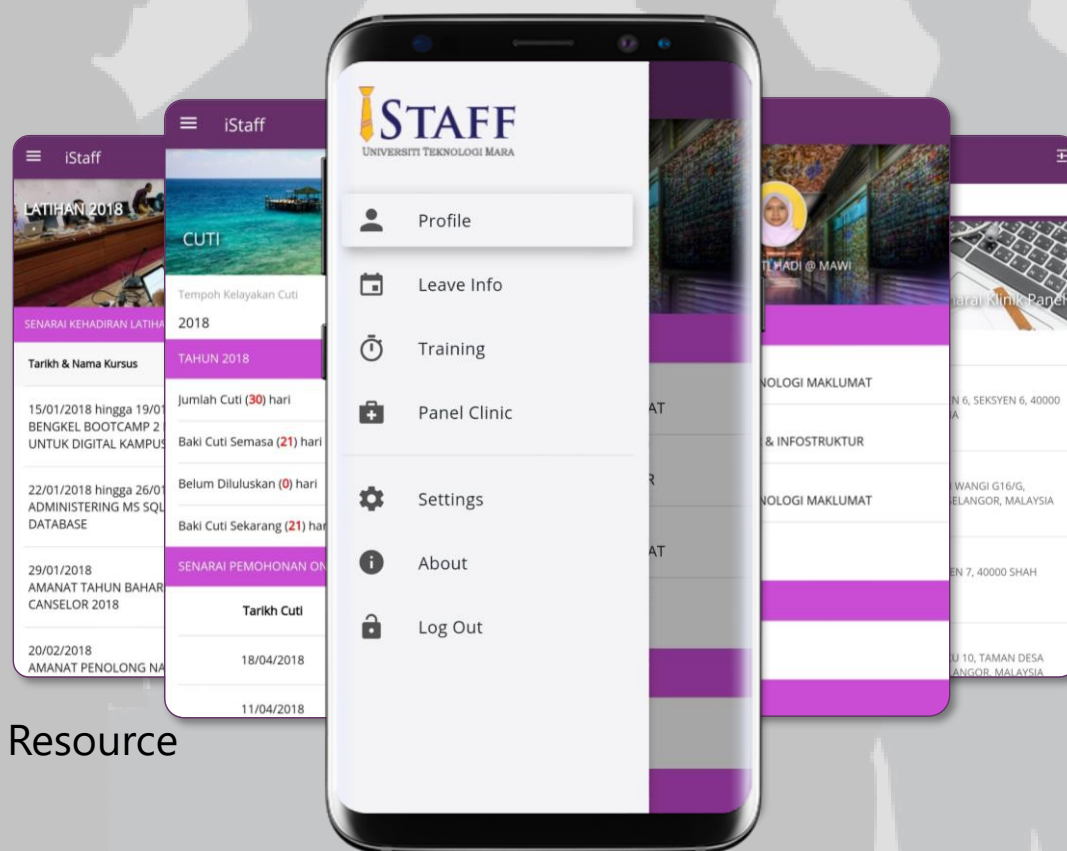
iStaff

LATIHAN 2018

SENARAI KEHADIRAN LATIHA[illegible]

Tarikh & Nama Kursus

15/01/2018 hingga 19/01 BENGKEL BOOTCAMP 2 UNTUK DIGITAL KAMPUS

22/01/2018 hingga 26/01 ADMINISTERING MS SQL DATABASE

29/01/2018 AMANAT TAHUN BAHAR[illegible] CANSELOR 2018

20/02/2018 AMANAT PENOLONG NA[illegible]

iStaff

CUTI

Tempoh Kelayakan Cuti

2018

TAHUN 2018

Jumlah Cuti (30) hari

Baki Cuti Semasa (21) hari

Belum Diluluskan (0) hari

Baki Cuti Sekarang (21) har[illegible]

SENARAI PEMOHONAN ON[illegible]

Tarikh Cuti

18/04/2018

11/04/2018

ISTAFF

UNIVERSITI TEKNOLOGI MARA

Profile

Leave Info

Training

Panel Clinic

Settings

About

Log Out

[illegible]AT

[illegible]R

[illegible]AT

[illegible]TI HADI @ MAWI

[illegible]NOLOGI MAKLUMAT

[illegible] & INFOSTRUKTUR

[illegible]NOLOGI MAKLUMAT

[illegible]arai Klinik Panel

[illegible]N 6, SEKSYEN 6, 40000 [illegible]A

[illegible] WANGI G16/G, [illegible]ELANGOR, MALAYSIA

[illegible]EN 7, 40000 SHAH

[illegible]U 10, TAMAN DESA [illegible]ANGOR, MALAYSIA

Resource